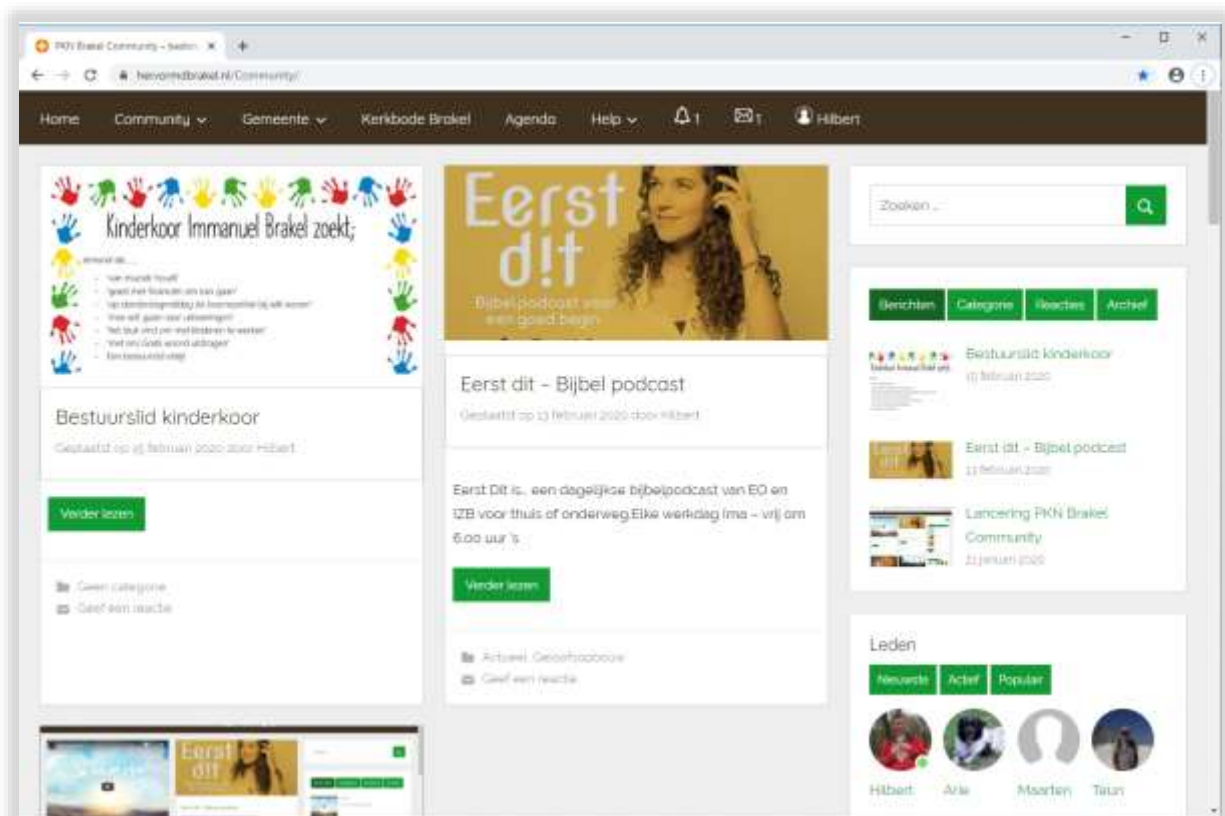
PKN Brakel Community – beelon ×

hervormdbrakel.nl/Community/

Home Community Gemeente Kerkbode Brakel Agenda Help 1 1 Hilbert

Kinderkoor Immanuel Brakel zoekt;

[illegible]

Bestuurslid kinderkoor

Geplaatst op 15 februari 2020 door Hilbert

Verder lezen

Geen categorie

Geef een reactie

Eerst d!t

Bijbel podcast voor een goed begin

Eerst dit – Bijbel podcast

Geplaatst op 13 februari 2020 door Hilbert

Eerst Dit is.. een dagelijkse bijbelpodcast van EO en IZB voor thuis of onderweg.Elke werkdag (ma – vrij) om 6.00 uur 's

Verder lezen

Actueel, Geloofsopbouw

Geef een reactie

Zoeken ...

Berichten Categorie Reacties Archief

Bestuurslid kinderkoor
15 februari 2020

Eerst dit – Bijbel podcast
13 februari 2020

Lancering PKN Brakel Community
21 januari 2020

Leden

Nieuwste Actief Populair

Hilbert Arie Maarten Teun